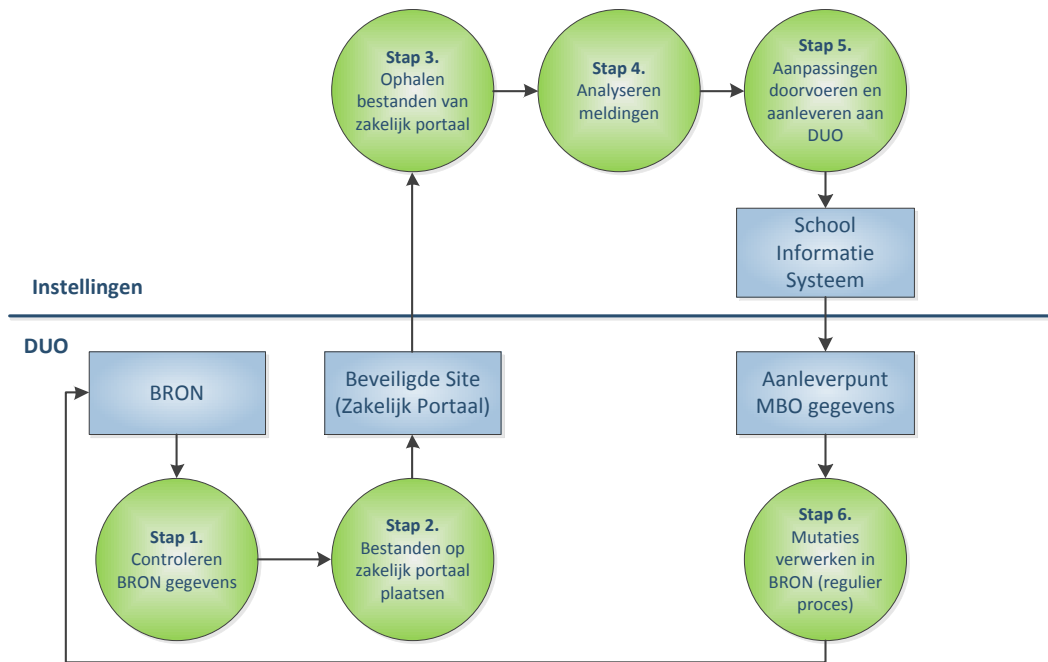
**Stap 3.**
Ophalen bestanden van zakelijk portaal

**Stap 4.**
Analyseren meldingen

**Stap 5.**
Aanpassingen doorvoeren en aanleveren aan DUO

School Informatie Systeem

**Instellingen**

**DUO**

BRON

Beveiligde Site (Zakelijk Portaal)

Aanleverpunt MBO gegevens

**Stap 1.**
Controleren BRON gegevens

**Stap 2.**
Bestanden op zakelijk portaal plaatsen

**Stap 6.**
Mutaties verwerken in BRON (regulier proces)